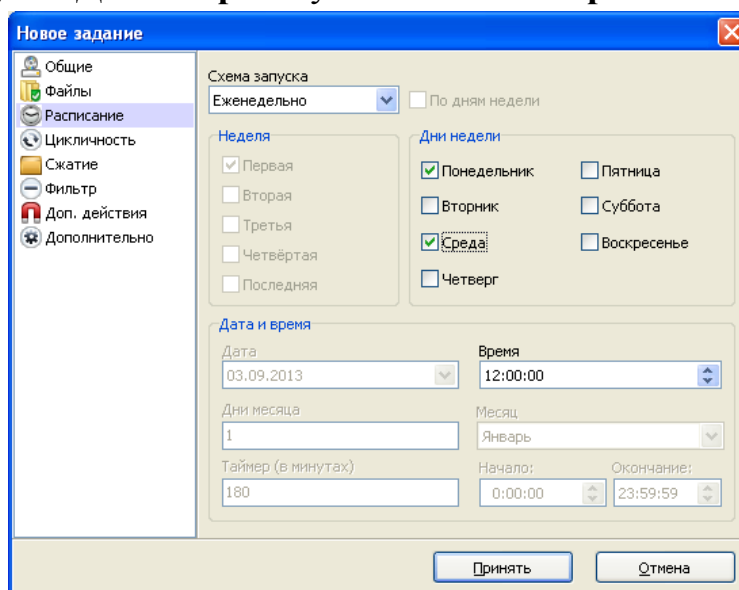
Новое задание

Общие
Файлы
Расписание
Цикличность
Сжатие
Фильтр
Доп. действия
Дополнительно

Схема запуска
Еженедельно
По дням недели

Неделя
Первая
Вторая
Третья
Четвёртая
Последняя

Дни недели
Понедельник
Вторник
Среда
Четверг
Пятница
Суббота
Воскресенье

Дата и время
Дата
03.09.2013
Время
12:00:00
Дни месяца
1
Месяц
Январь
Таймер (в минутах)
180
Начало:
0:00:00
Окончание:
23:59:59

Принять
Отмена